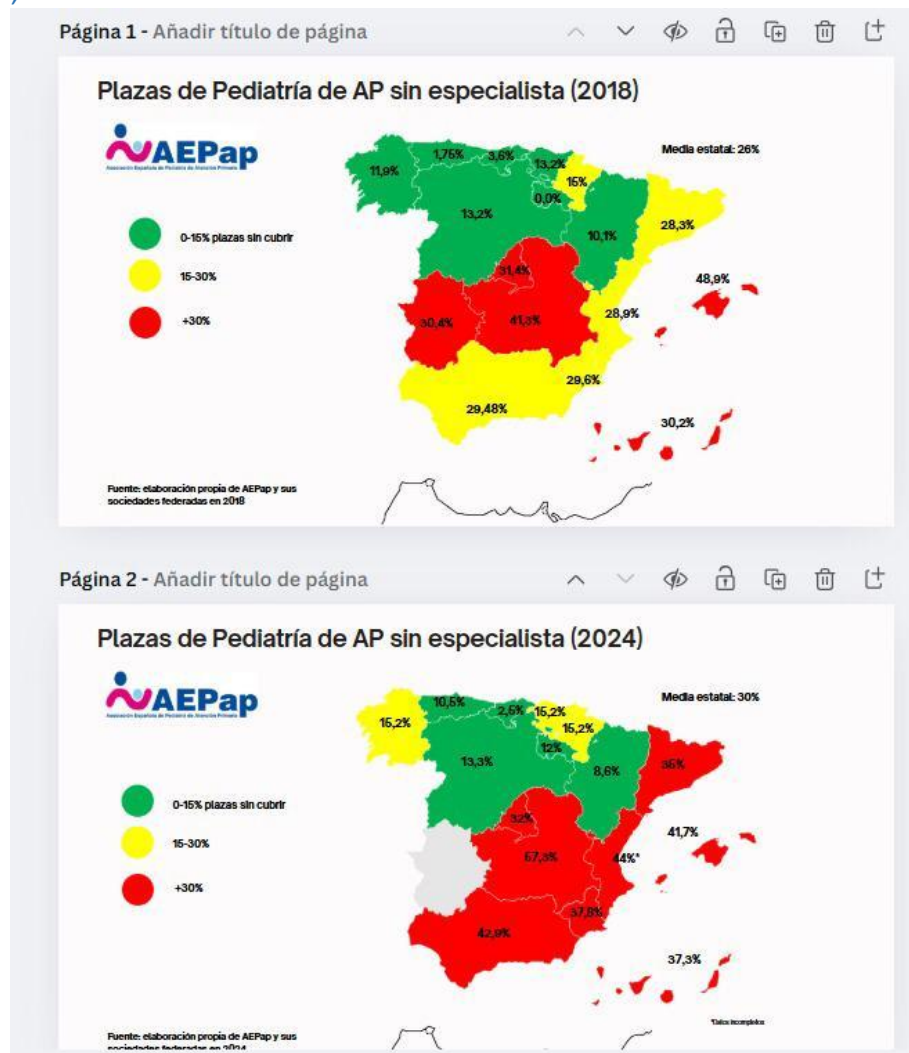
Página 1 - Añadir título de página

Plazas de Pediatría de AP sin especialista (2018)

AEPap
Asociación Española de Pediatría de Atención Primaria

Media estatal: 26%

0-15% plazas sin cubrir
15-30%
+30%

11,9%
1,75%
3,6%
13,2%
15%
0,0%
13,2%
10,1%
28,3%
31,4%
48,9%
30,4%
41,3%
28,9%
29,6%
29,48%
30,2%

Fuente: elaboración propia de AEPap y sus sociedades federadas en 2018

Página 2 - Añadir título de página

Plazas de Pediatría de AP sin especialista (2024)

AEPap
Asociación Española de Pediatría de Atención Primaria

Media estatal: 30%

0-15% plazas sin cubrir
15-30%
+30%

15,2%
10,5%
2,5%
15,2%
15,2%
12%
13,3%
8,6%
35%
32%
41,7%
57,3%
44%*
37,8%
42,9%
37,3%

*Datos incompletos

Fuente: elaboración propia de AEPap y sus sociedades federadas en 2024